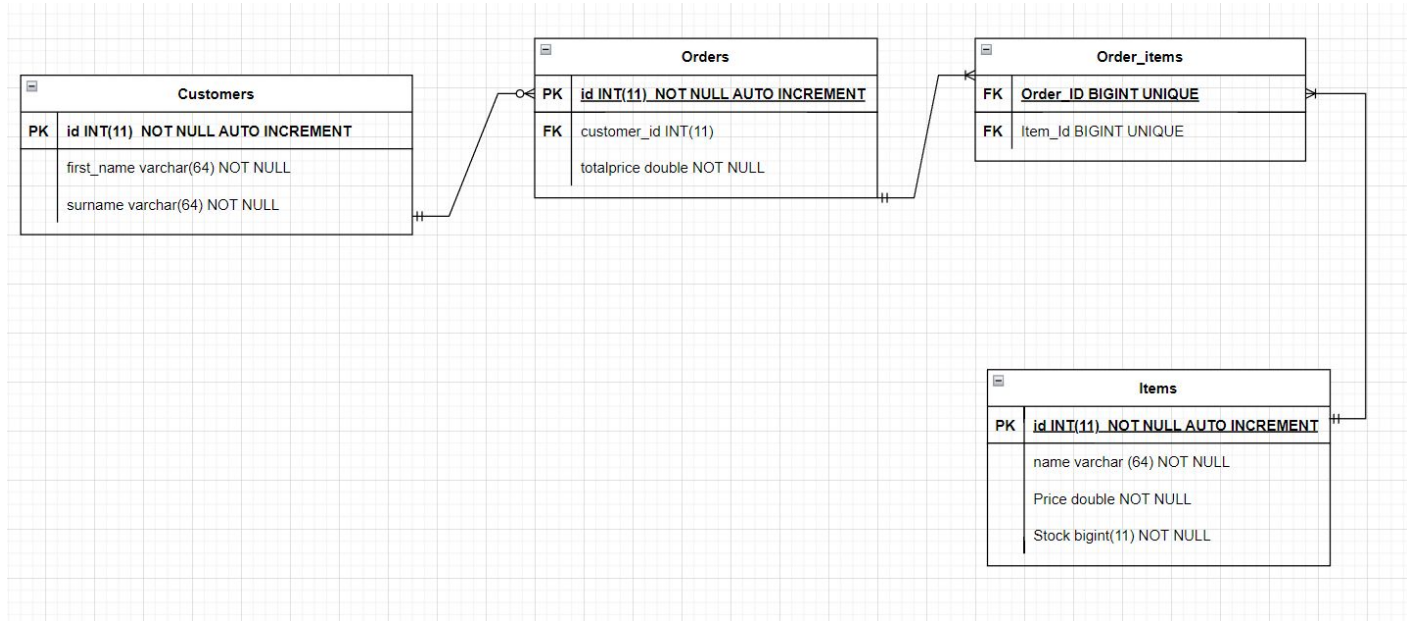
Customers

| PK | id INT(11) NOT NULL AUTO INCREMENT |
|---|---|
| | first_name varchar(64) NOT NULL |
| | surname varchar(64) NOT NULL |

Orders

| PK | id INT(11) NOT NULL AUTO INCREMENT |
|---|---|
| FK | customer_id INT(11) |
| | totalprice double NOT NULL |

Order_items

| FK | Order_ID BIGINT UNIQUE |
|---|---|
| FK | Item_Id BIGINT UNIQUE |

Items

| PK | id INT(11) NOT NULL AUTO INCREMENT |
|---|---|
| | name varchar (64) NOT NULL |
| | Price double NOT NULL |
| | Stock bigint(11) NOT NULL |